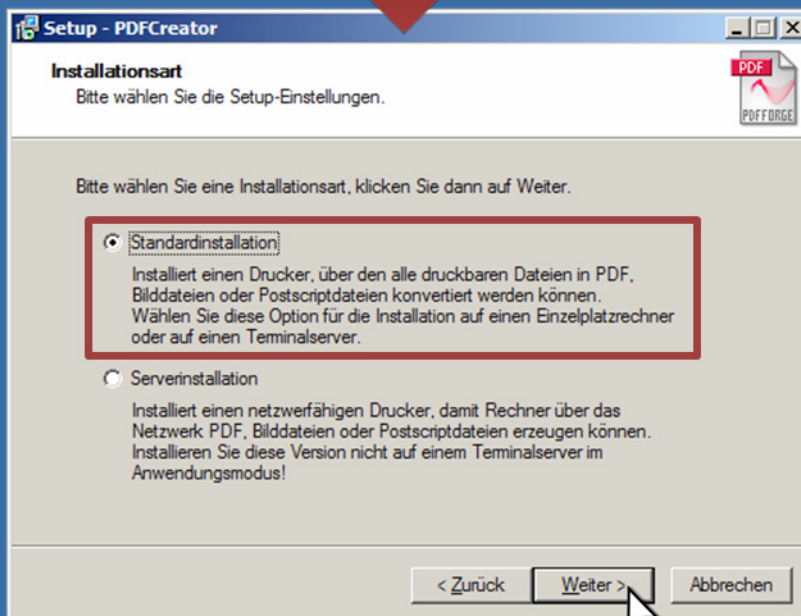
Setup - PDFCreator

Installationsart
Bitte wählen Sie die Setup-Einstellungen.

PDF
PDFFORGE

Bitte wählen Sie eine Installationsart, klicken Sie dann auf Weiter.

Standardinstallation
Installiert einen Drucker, über den alle druckbaren Dateien in PDF, Bilddateien oder Postscriptdateien konvertiert werden können. Wählen Sie diese Option für die Installation auf einen Einzelplatzrechner oder auf einen Terminalserver.

Serverinstallation
Installiert einen netzwerfähigen Drucker, damit Rechner über das Netzwerk PDF, Bilddateien oder Postscriptdateien erzeugen können. Installieren Sie diese Version nicht auf einem Terminalserver im Anwendungsmodus!

< Zurück | Weiter > | Abbrechen